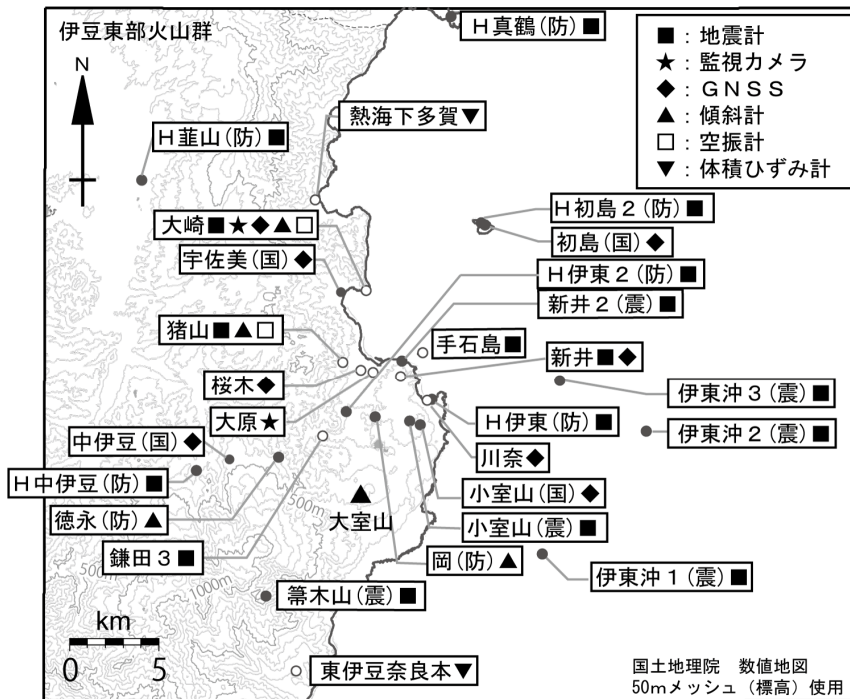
伊豆東部火山群

N

H真鶴(防)■

■：地震計
★：監視カメラ
◆：GNSS
▲：傾斜計
□：空振計
▼：体積ひずみ計

熱海下多賀▼

H韮山(防)■

H初島2(防)■

大崎■★◆▲□

初島(国)◆

宇佐美(国)◆

H伊東2(防)■

新井2(震)■

猪山■▲□

手石島■

新井■◆

桜木◆

伊東沖3(震)■

大原★

H伊東(防)■

伊東沖2(震)■

中伊豆(国)◆

川奈◆

H中伊豆(防)■

500m

小室山(国)◆

徳永(防)▲

大室山

小室山(震)■

500m

鎌田3■

岡(防)▲

伊東沖1(震)■

1000m

篭木山(震)■

km

0 5

東伊豆奈良本▼

国土地理院　数値地図
50mメッシュ（標高）使用